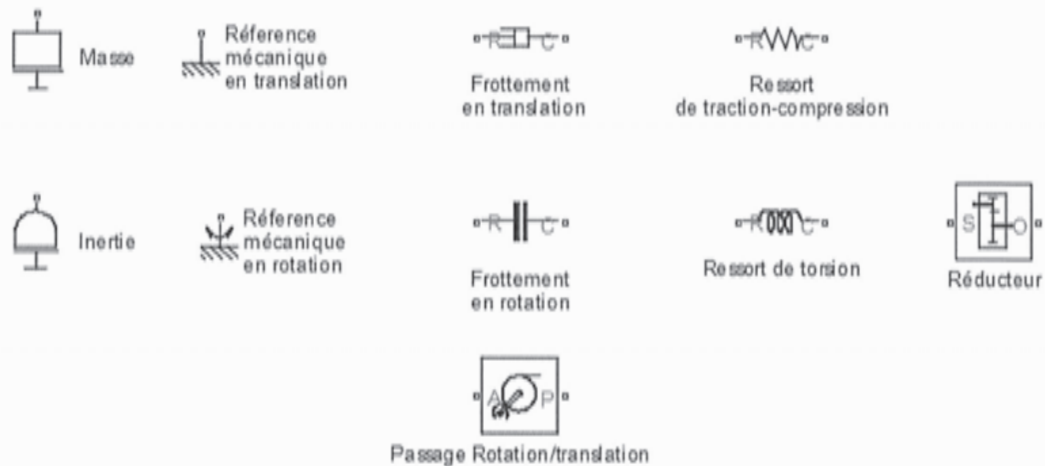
Masse

Réference mécanique en translation

R C
Frottement en translation

R C
Ressort de traction-compression

Inertie

Réference mécanique en rotation

R C
Frottement en rotation

R C
Ressort de torsion

S O
Réducteur

A P
Passage Rotation/translation